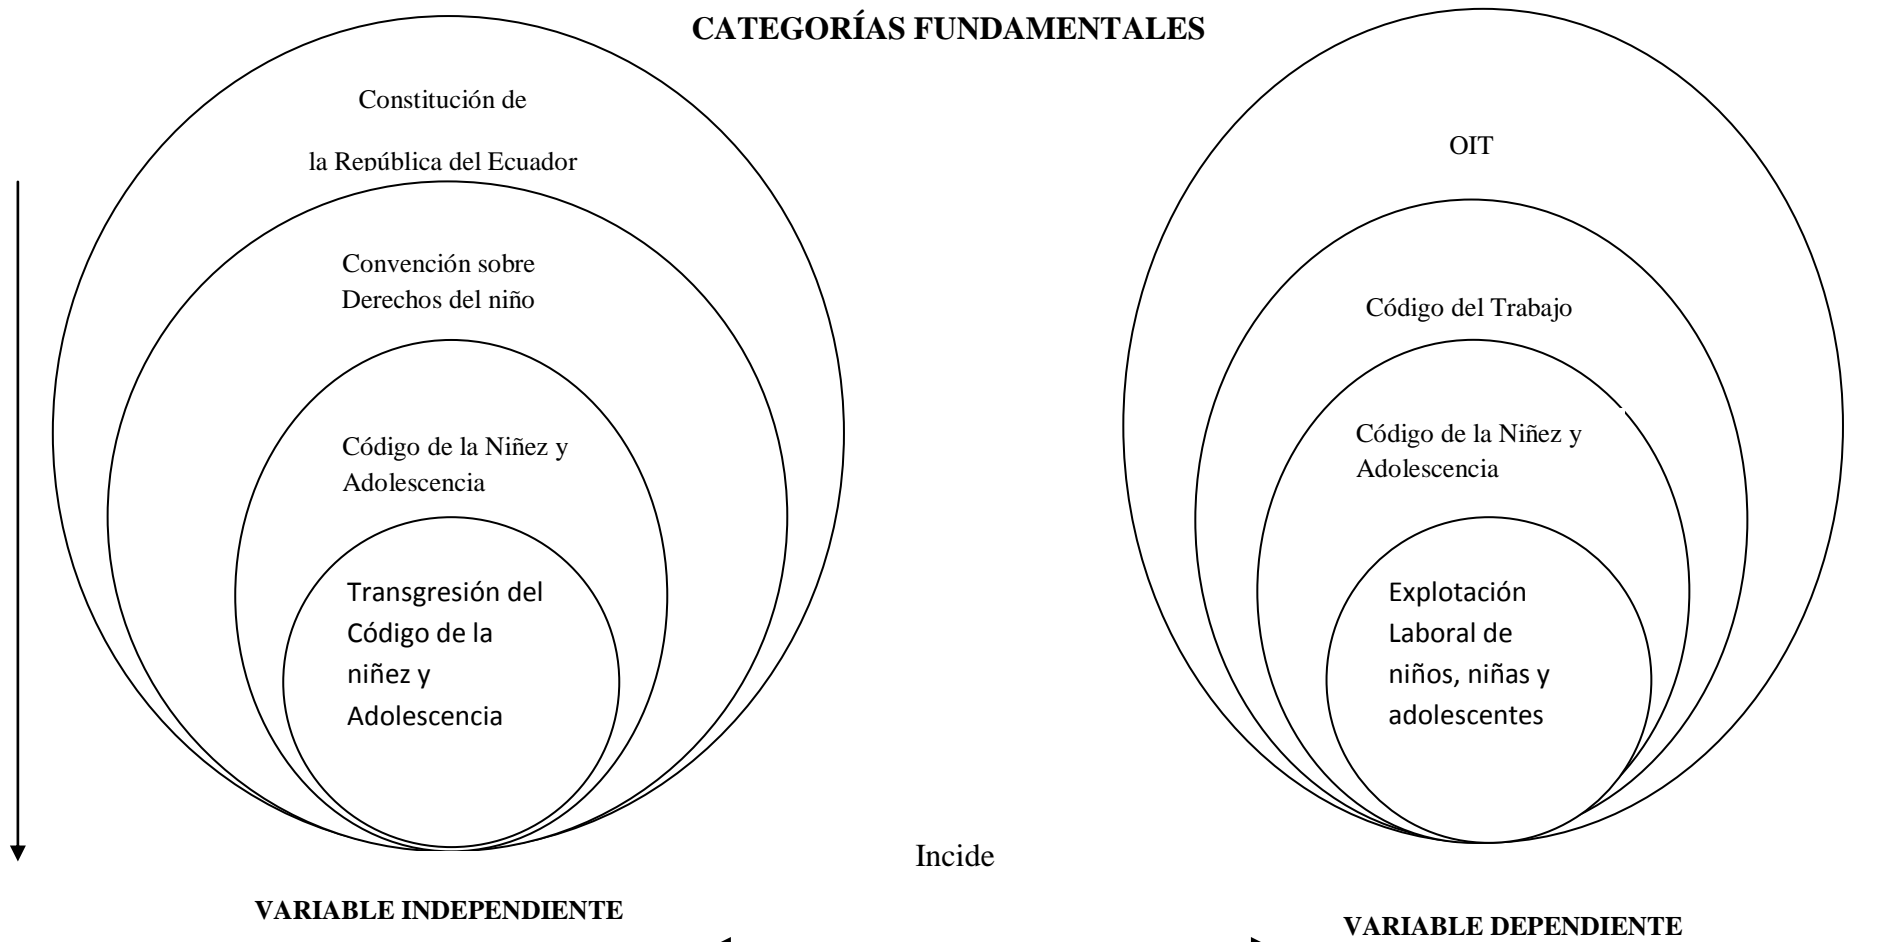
CATEGORÍAS FUNDAMENTALES

Constitución de la República del Ecuador

Convención sobre Derechos del niño

Código de la Niñez y Adolescencia

Transgresión del Código de la niñez y Adolescencia

OIT

Código del Trabajo

Código de la Niñez y Adolescencia

Explotación Laboral de niños, niñas y adolescentes

Incide

VARIABLE INDEPENDIENTE

VARIABLE DEPENDIENTE